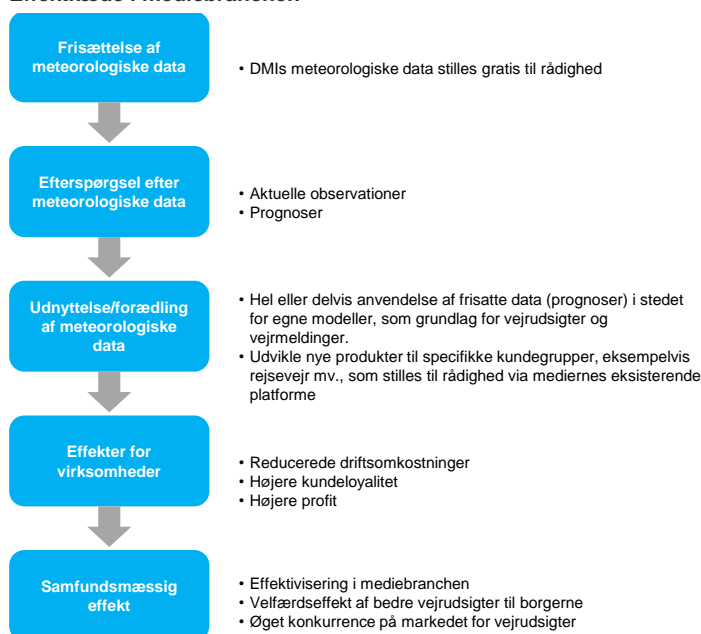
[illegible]

Frisættelse af meteorologiske data

• DMIs meteorologiske data stilles gratis til rådighed

Efterspørgsel efter meteorologiske data

• Aktuelle observationer
• Prognoser

Udnyttelse/forædling af meteorologiske data

• Hel eller delvis anvendelse af frisatte data (prognoser) i stedet for egne modeller, som grundlag for vejrudsigter og vejrmeldinger.
• Udvikle nye produkter til specifikke kundegrupper, eksempelvis rejsevejr mv., som stilles til rådighed via mediernes eksisterende platforme

Effekter for virksomheder

• Reducerede driftsomkostninger
• Højere kundeloyalitet
• Højere profit

Samfundsmæssig effekt

• Effektivisering i mediebranchen
• Velfærdseffekt af bedre vejrudsigter til borgerne
• Øget konkurrence på markedet for vejrudsigter